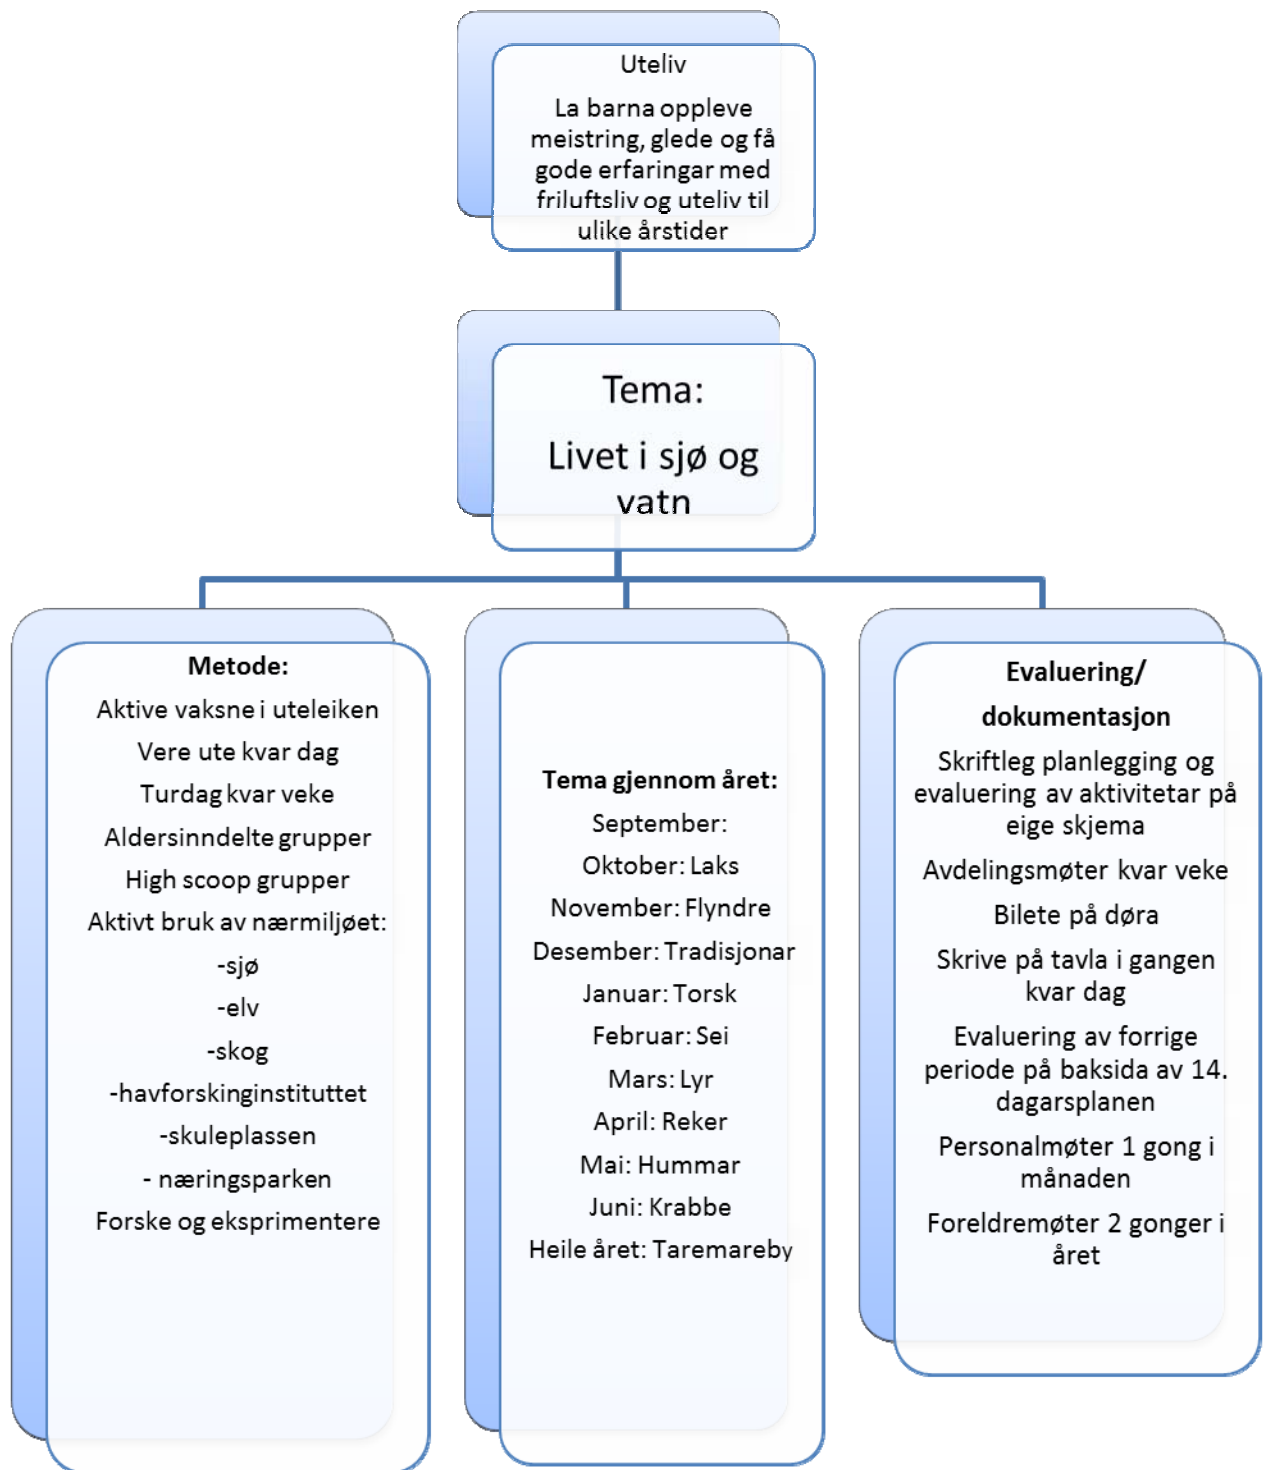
Uteliv

La barna oppleve meistring, glede og få gode erfaringar med friluftsliv og uteliv til ulike årstider

Tema:

Livet i sjø og vatn

Metode:

Aktive vaksne i uteleiken

Vere ute kvar dag

Turdag kvar veke

Aldersinndelte grupper

High scoop grupper

Aktivt bruk av nærmiljøet:

-sjø

-elv

-skog

-havforskinginstituttet

-skuleplassen

- næringsparken

Forske og eksprimentere

Tema gjennom året:

September:

Oktober: Laks

November: Flyndre

Desember: Tradisjonar

Januar: Torsk

Februar: Sei

Mars: Lyr

April: Reker

Mai: Hummar

Juni: Krabbe

Heile året: Taremareby

Evaluering/ dokumentasjon

Skriftleg planlegging og evaluering av aktivitetar på eige skjema

Avdelingsmøter kvar veke

Bilete på døra

Skrive på tavla i gangen kvar dag

Evaluering av forrige periode på baksida av 14. dagarsplanen

Personalmøter 1 gong i månaden

Foreldremøter 2 gonger i året